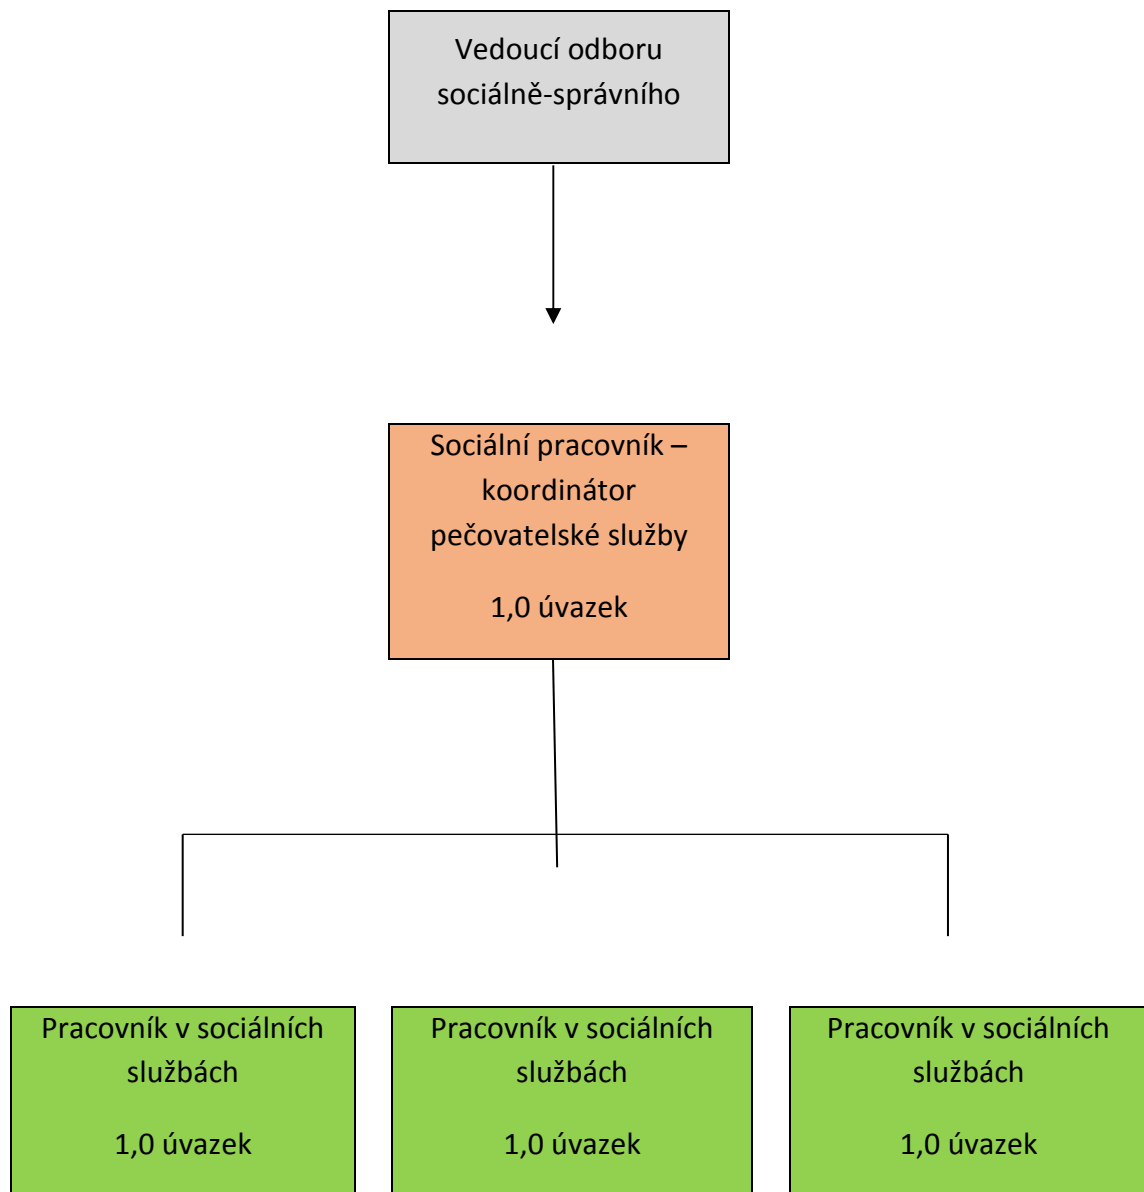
Vedoucí odboru sociálně-správního

Sociální pracovník – koordinátor pečovatelské služby

1,0 úvazek

Pracovník v sociálních službách

1,0 úvazek

Pracovník v sociálních službách

1,0 úvazek

Pracovník v sociálních službách

1,0 úvazek